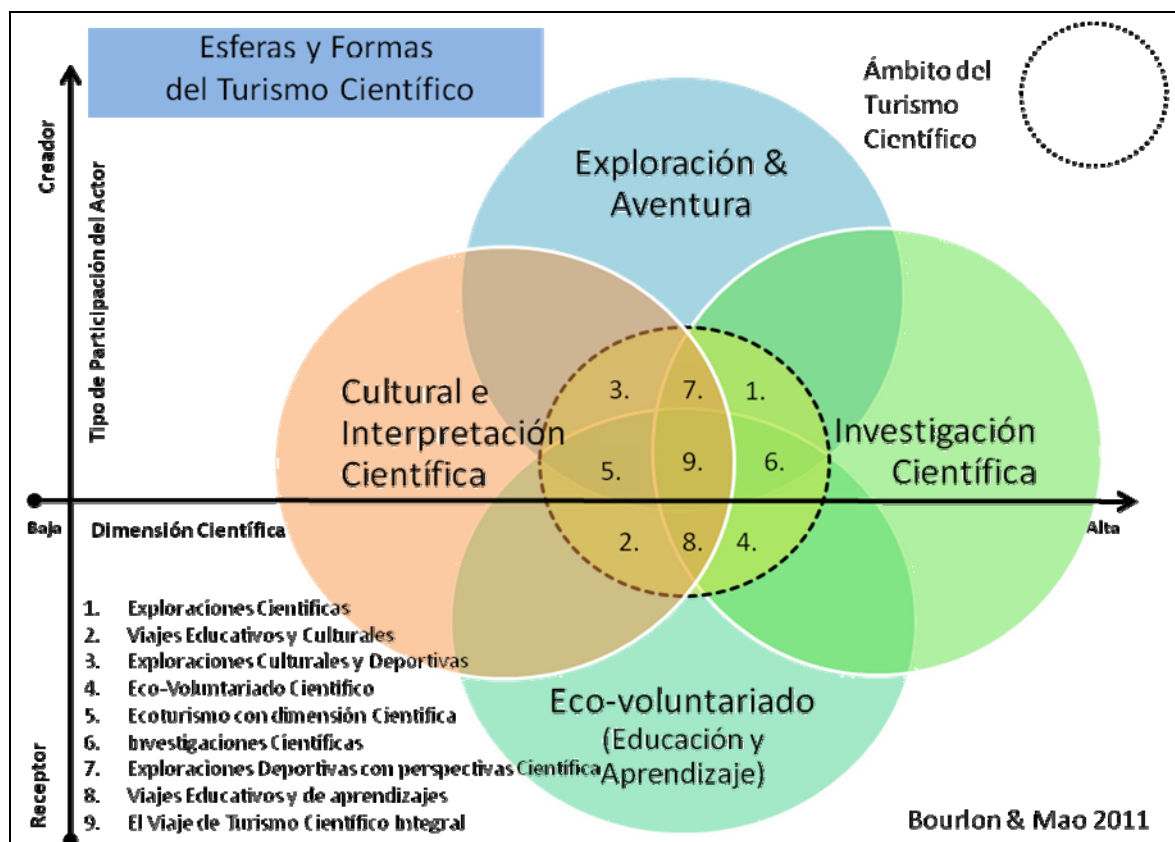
Esferas y Formas del Turismo Científico

Ámbito del Turismo Científico

Creador

Tipo de Participación del Actor

Exploración & Aventura

Cultural e Interpretación Científica

Investigación Científica

3.
7.
1.
5.
9.
6.
2.
8.
4.

Baja
Dimensión Científica
Alta

Eco-voluntariado (Educación y Aprendizaje)

1. Exploraciones Cientificas
2. Viajes Educativos y Culturales
3. Exploraciones Culturales y Deportivas
4. Eco-Voluntariado Cientifico
5. Ecoturismo con dimensión Cientifica
6. Investigaciones Cientificas
7. Exploraciones Deportivas con perspectivas Científica
8. Viajes Educativos y de aprendizajes
9. El Viaje de Turismo Científico Integral

Receptor

Bourlon & Mao 2011